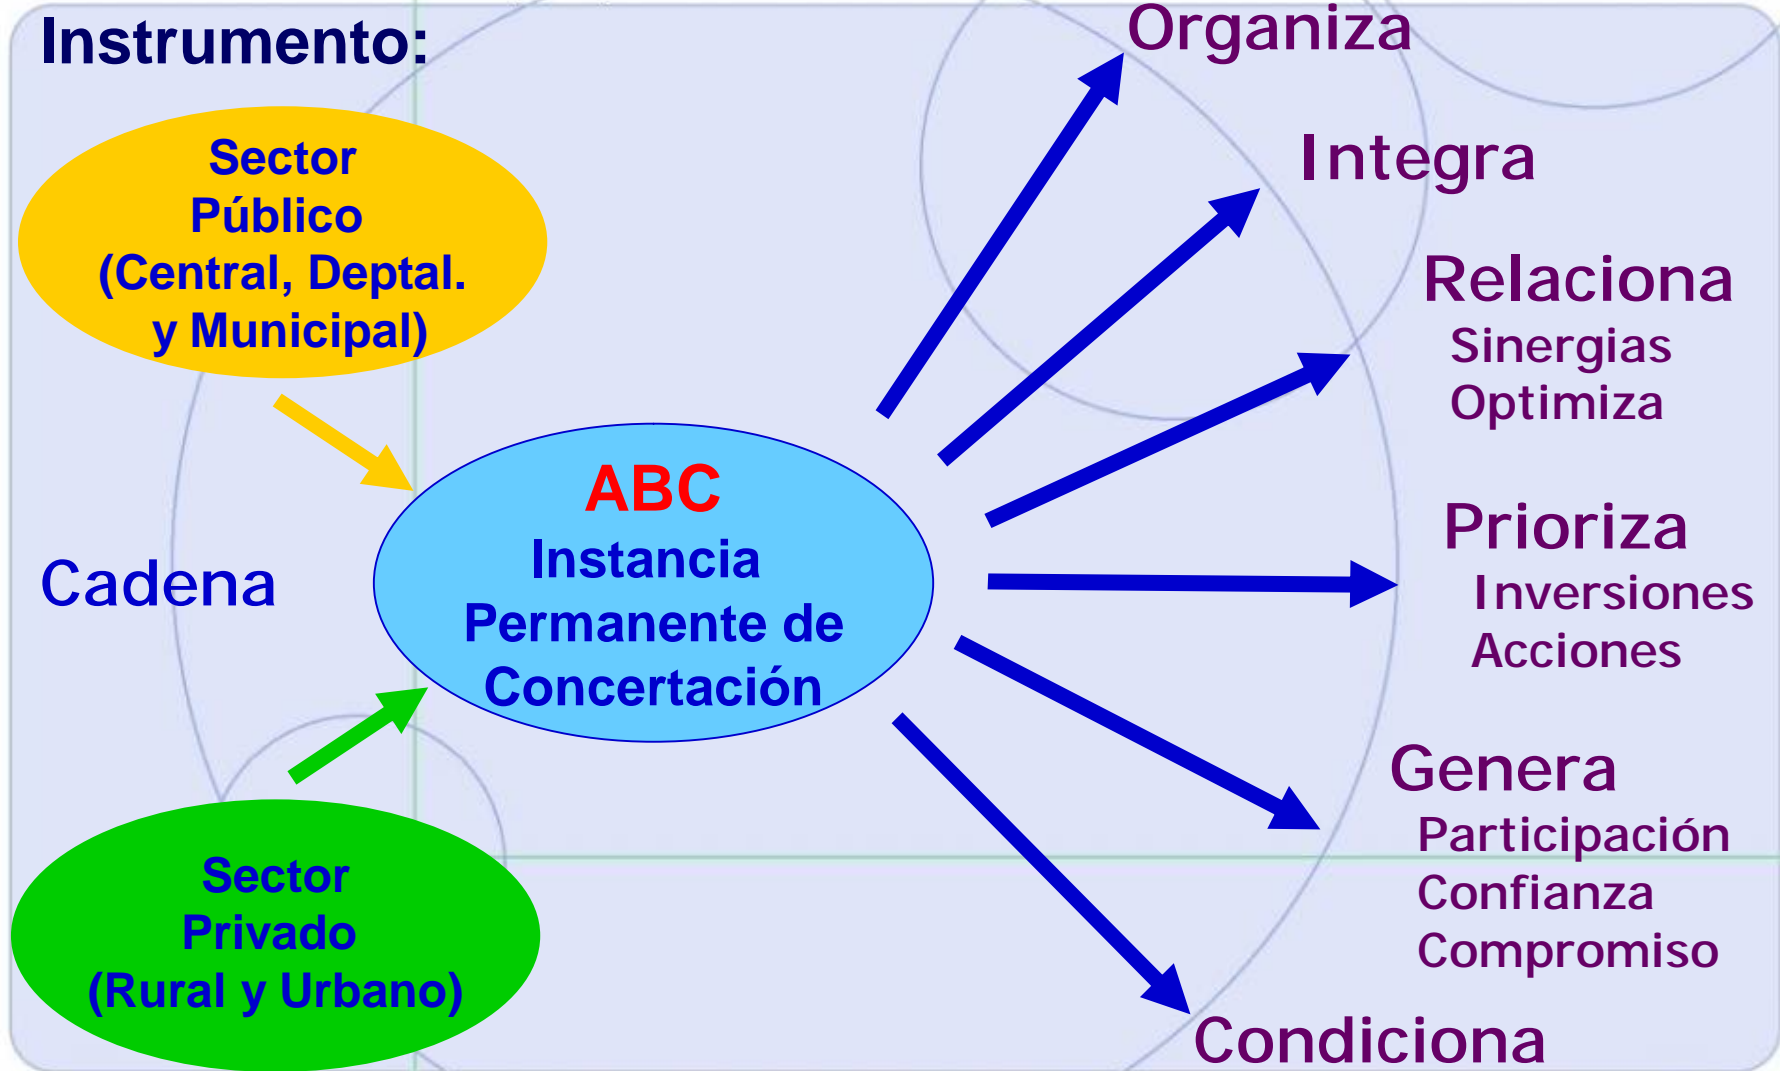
Instrumento:

Sector Público (Central, Deptal. y Municipal)

Cadena

Sector Privado (Rural y Urbano)

ABC
Instancia Permanente de Concertación

Organiza

Integra

Relaciona
Sinergias
Optimiza

Prioriza
Inversiones
Acciones

Genera
Participación
Confianza
Compromiso

Condiciona